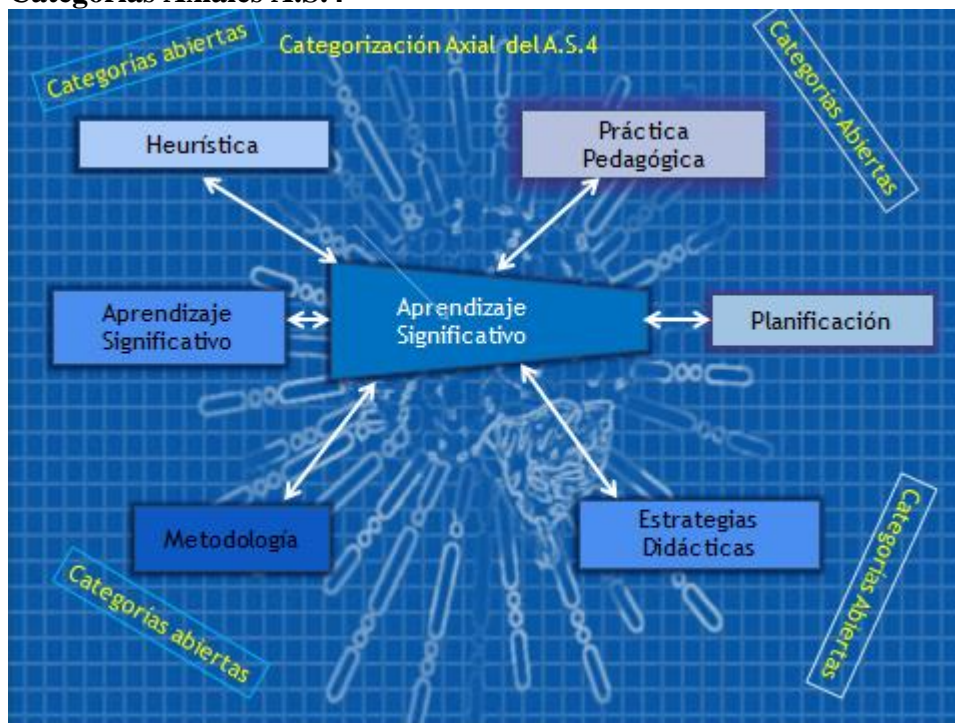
Categorías Axiales A.S. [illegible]

Categorias abiertas

Categorización Axial del A.S.4

Categorias Abiertas

Heurística

Práctica Pedagógica

Aprendizaje Significativo

Aprendizaje Significativo

Planificación

Metodología

Estrategias Didácticas

Categorias abiertas

Categorias Abiertas